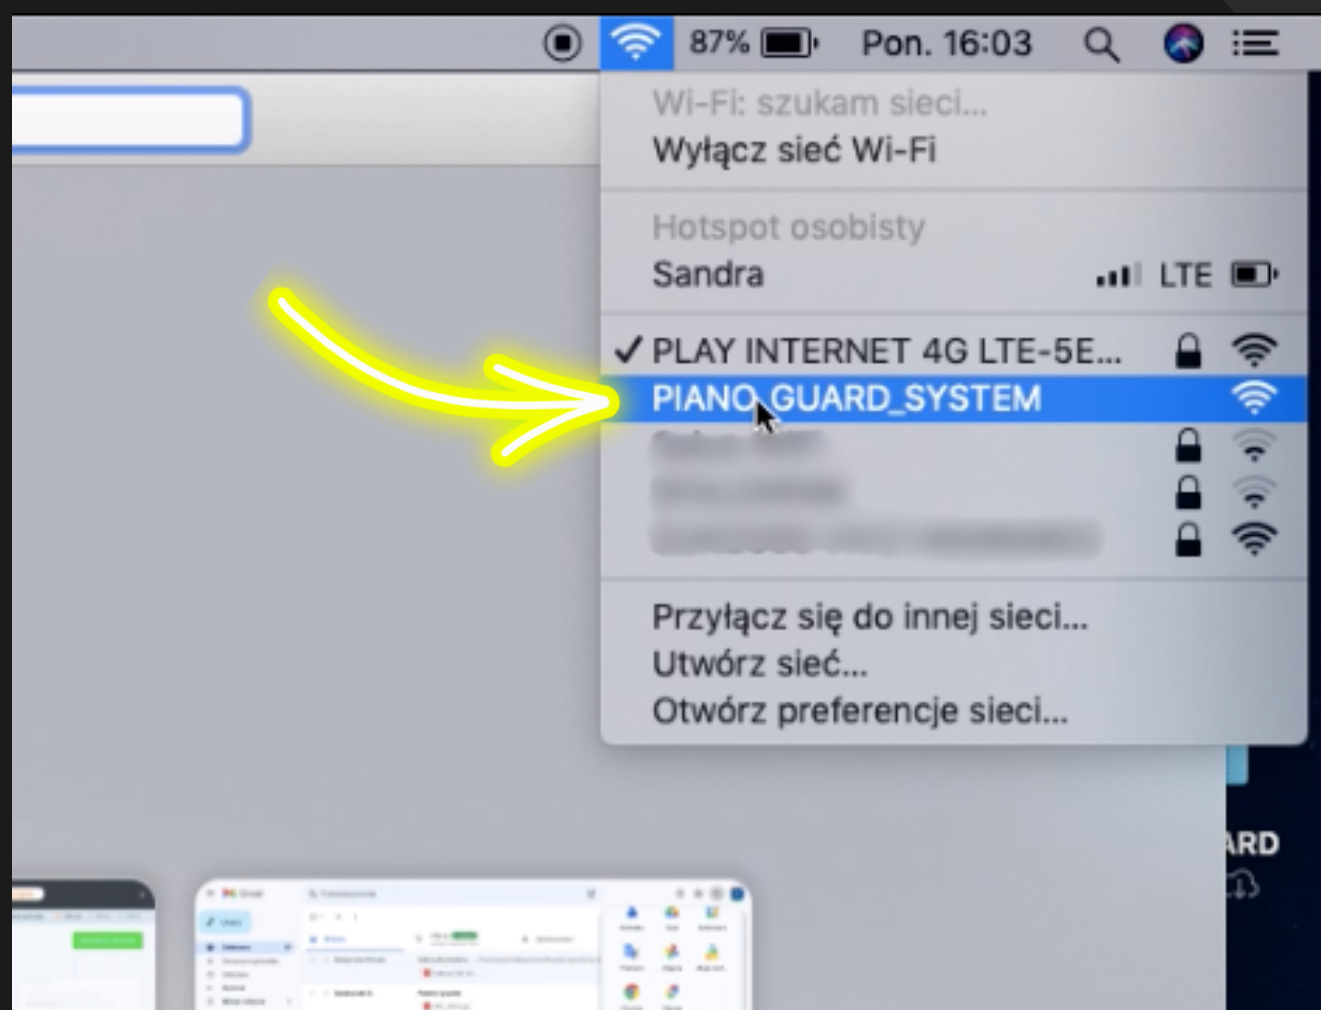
87% Pon. 16:03

Wi-Fi: szukam sieci...
Wyłącz sieć Wi-Fi

Hotspot osobisty
Sandra LTE

✓ PLAY INTERNET 4G LTE-5E...
PIANO_GUARD_SYSTEM
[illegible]
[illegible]
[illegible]

Przyłącz się do innej sieci...
Utwórz sieć...
Otwórz preferencje sieci...

ARD